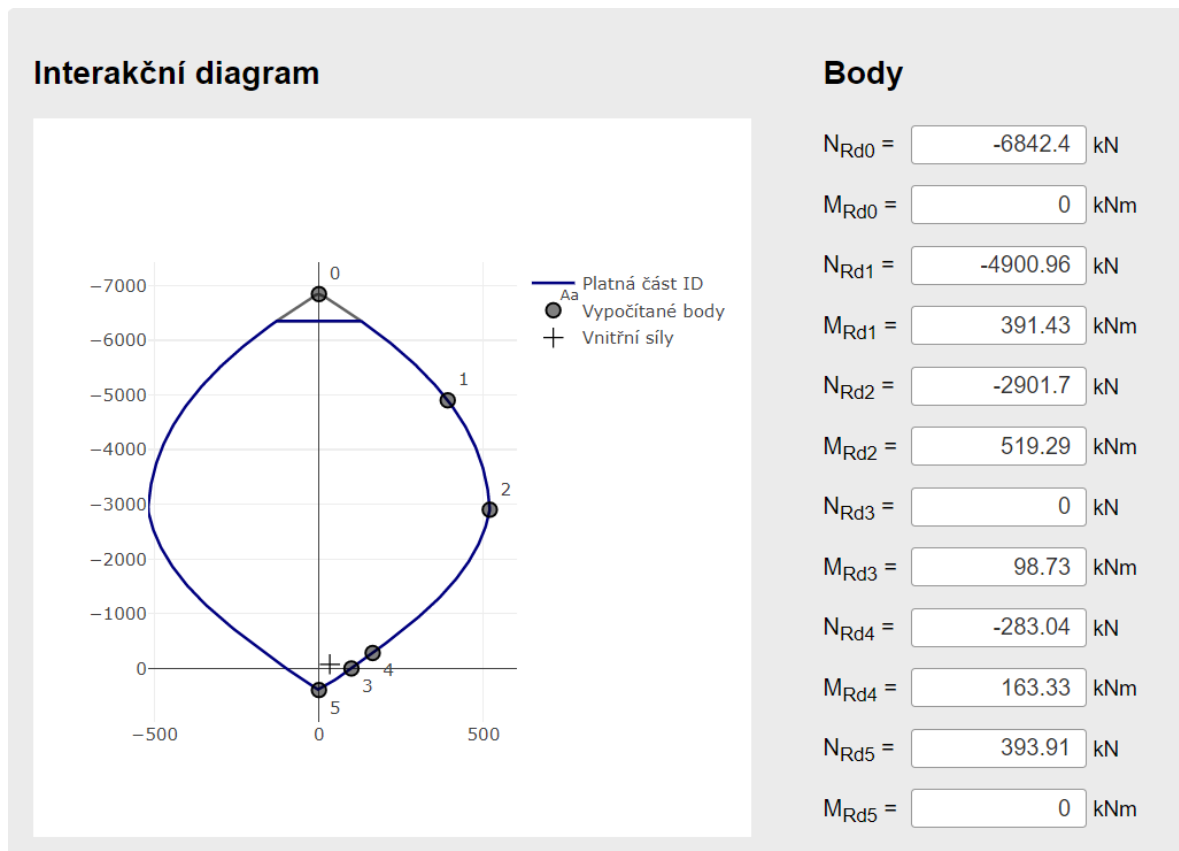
Interakční diagram

−7000
−6000
−5000
−4000
−3000
−2000
−1000
0
−500
0
500

0
1
2
3
4
5

Platná část ID
Aa
Vypočítané body
Vnitřní síly

Body

$N_{Rd0}$ = -6842.4 kN
$M_{Rd0}$ = 0 kNm
$N_{Rd1}$ = -4900.96 kN
$M_{Rd1}$ = 391.43 kNm
$N_{Rd2}$ = -2901.7 kN
$M_{Rd2}$ = 519.29 kNm
$N_{Rd3}$ = 0 kN
$M_{Rd3}$ = 98.73 kNm
$N_{Rd4}$ = -283.04 kN
$M_{Rd4}$ = 163.33 kNm
$N_{Rd5}$ = 393.91 kN
$M_{Rd5}$ = 0 kNm